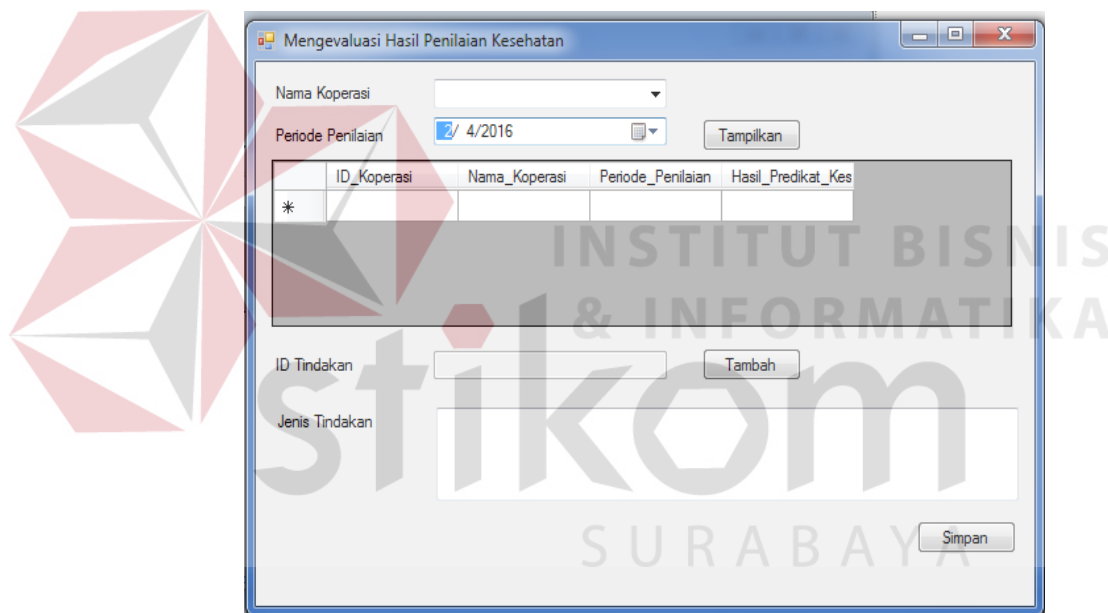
Mengevaluasi Hasil Penilaian Kesehatan

Nama Koperasi

Periode Penilaian 2/ 4/2016 Tampilkan

| | ID_Koperasi | Nama_Koperasi | Periode_Penilaian | Hasil_Predikat_Kes |
|---|---|---|---|---|
| * | | | | |

ID Tindakan Tambah

Jenis Tindakan

Simpan

INSTITUT BISNIS & INFORMATIKA stikom SURABAYA